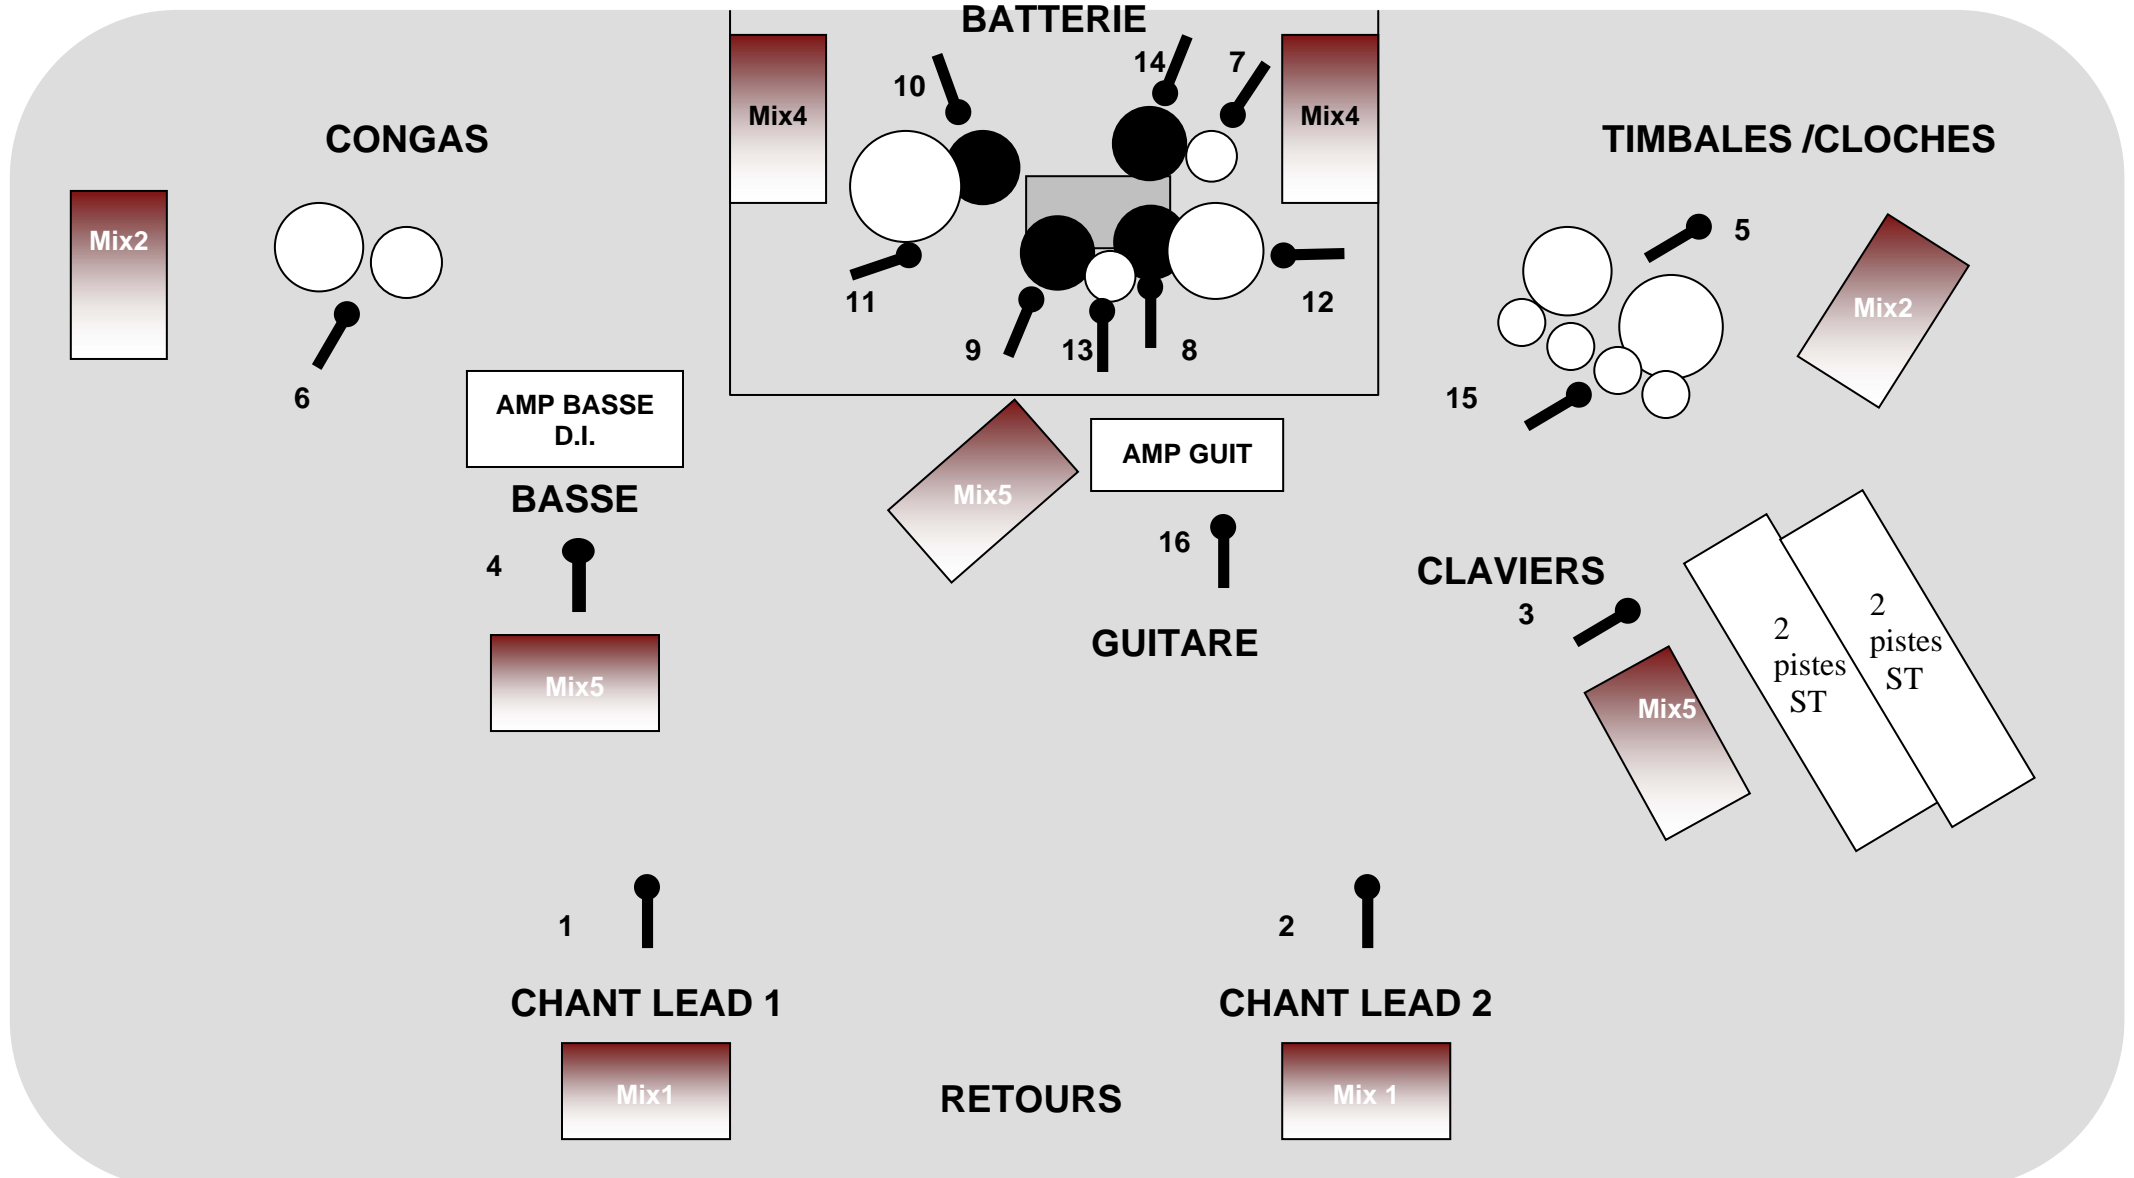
BATTERIE

Mix4

10

14

7

Mix4

CONGAS

TIMBALES /CLOCHES

Mix2

11

12

5

9

13

8

Mix2

6

15

AMP BASSE D.I.

AMP GUIT

BASSE

Mix5

16

4

CLAVIERS

3

2 pistes ST

2 pistes ST

GUITARE

Mix5

Mix5

1

2

CHANT LEAD 1

CHANT LEAD 2

Mix1

RETOURS

Mix 1